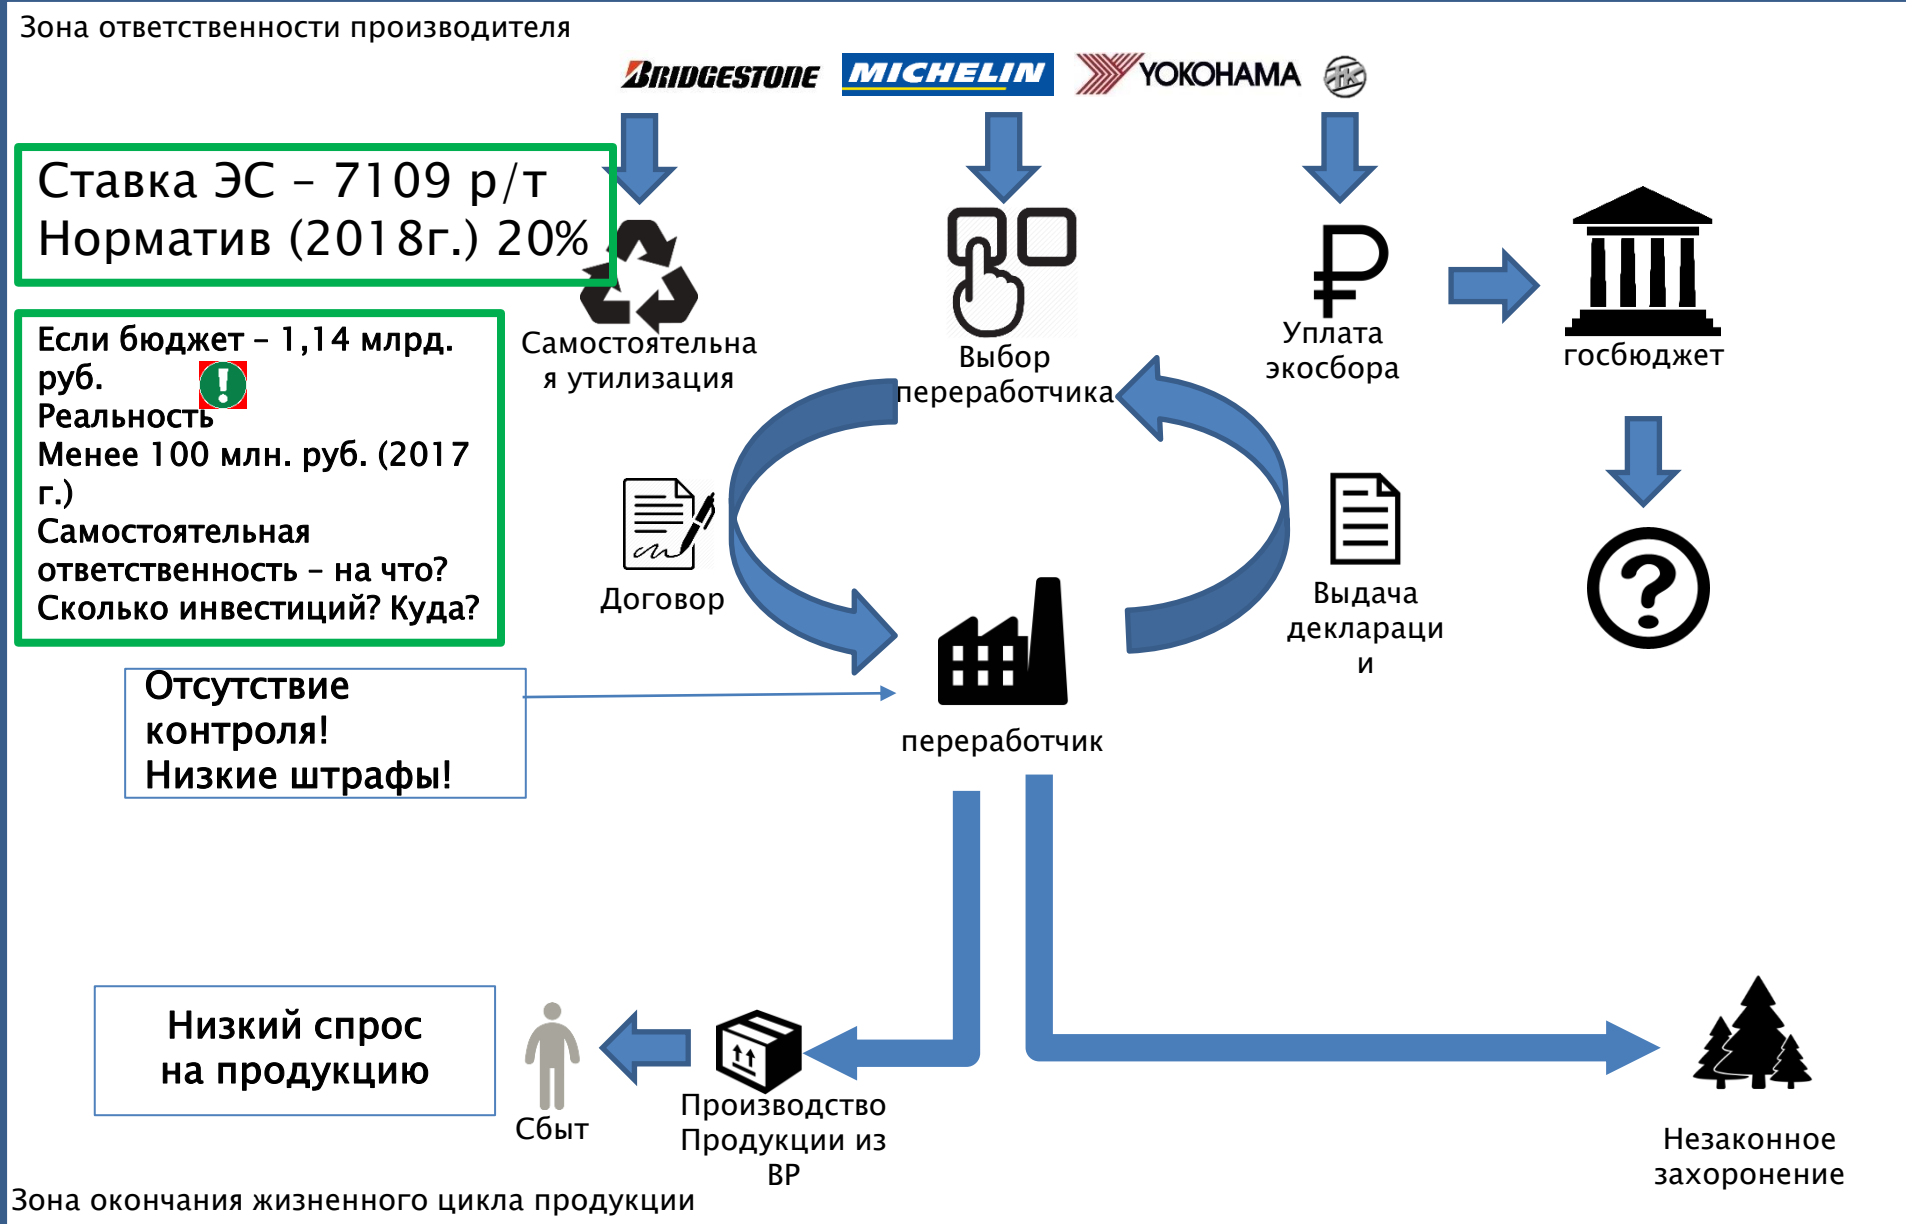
Зона ответственности производителя

BRIDGESTONE MICHELIN YOKOHAMA

Ставка ЭС – 7109 р/т
Норматив (2018г.) 20%

Если бюджет – 1,14 млрд. руб.
Реальность
Менее 100 млн. руб. (2017 г.)
Самостоятельная ответственность – на что?
Сколько инвестиций? Куда?

Самостоятельная утилизация

Выбор переработчика

Уплата экосбора

госбюджет

Договор

Выдача декларации

Отсутствие контроля!
Низкие штрафы!

переработчик

Низкий спрос на продукцию

Сбыт

Производство Продукции из ВР

Незаконное захоронение

Зона окончания жизненного цикла продукции